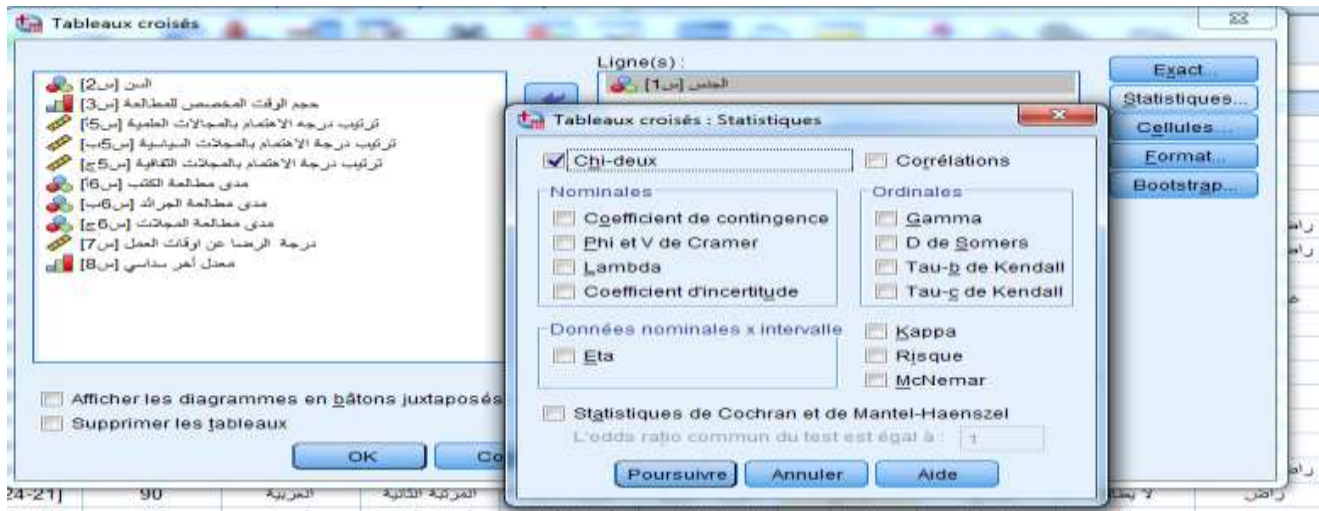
Tableaux croisés

السن [س2]
حجم الوقت المخصص للمطالعة [س3]
ترتيب درجة الاهتمام بالمجالات العلمية [س5أ]
ترتيب درجة الاهتمام بالمجالات السياسية [س5ب]
ترتيب درجة الاهتمام بالمجالات الثقافية [س5ج]
مدى مطالعة الكتب [س6أ]
مدى مطالعة الجرائد [س6ب]
مدى مطالعة المجلات [س6ج]
درجة الرضا عن اوقات العمل [س7]
معدل أخر سداسي [س8]

Ligne(s) :
الجنس [س1]

Exact...
Statistiques...
Cellules...
Format...
Bootstrap...

Afficher les diagrammes en bâtons juxtaposés
Supprimer les tableaux

OK
Co

Tableaux croisés : Statistiques

Chi-deux
Corrélations

Nominales
Coefficient de contingence
Phi et V de Cramer
Lambda
Coefficient d'incertitude

Ordinales
Gamma
D de Somers
Tau-b de Kendall
Tau-c de Kendall

Données nominales x intervalle
Eta

Kappa
Risque
McNemar

Statistiques de Cochran et de Mantel-Haenszel
L'odds ratio commun du test est égal à : 1

Poursuivre
Annuler
Aide

24-21] 90 العربية المرتبة الثالثة